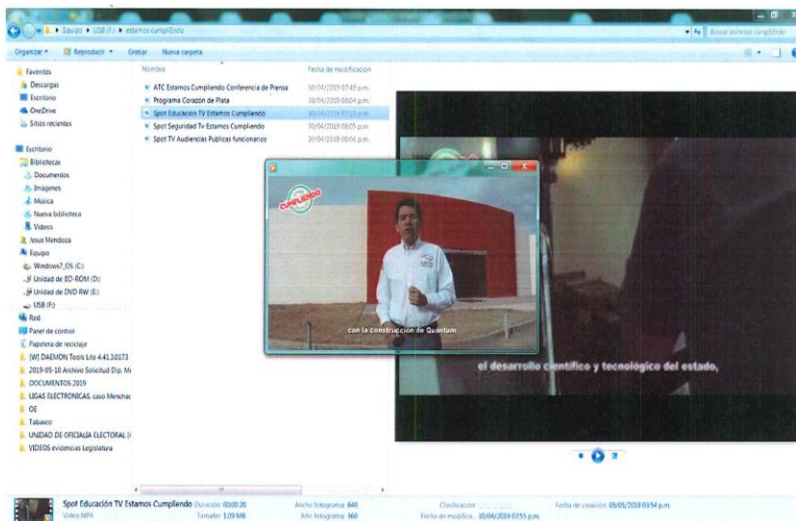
Equipo ▸ USB (F:) ▸ estamos cumpliendo

Buscar estamos cumpliendo

Organizar ▾ Reproducir ▾ Grabar Nueva carpeta

Favoritos
Descargas
Escritorio
OneDrive
Sitios recientes

Escritorio
Bibliotecas
Documentos
Imágenes
Música
Nueva biblioteca
Videos
Jesus Mendoza
Equipo
Windows7_OS (C:)
Unidad de BD-ROM (D:)
Unidad de DVD RW (E:)
USB (F:)
Red
Panel de control
Papelera de reciclaje
[W] DAEMON Tools Lite 4.41.3.0173
2019-05-10 Archivo Solicitud Dip. M
DOCUMENTOS 2019
LIGAS ELECTRONICAS, caso Menchac
OE
Tabasco
UNIDAD DE OFICIALIA ELECTORAL (
VIDEOS evidencias Legislatura

| Nombre | Fecha de modificación |
|---|---|
| ATC Estamos Cumpliendo Conferencia de Prensa | 30/04/2019 07:49 p.m. |
| Programa Corazón de Plata | 30/04/2019 08:04 p.m. |
| Spot Educacion TV Estamos Cumpliendo | 30/04/2019 07:55 p.m. |
| Spot Seguridad Tv Estamos Cumpliendo | 30/04/2019 08:05 p.m. |
| Spot TV Audiencias Publicas funcionarios | 30/04/2019 08:06 p.m. |

CUMPLIENDO

con la construcción de Quantum

el desarrollo científico y tecnológico del estado,

Spot Educación TV Estamos Cumpliendo Duración: 00:00:20
Video MP4 Tamaño: 5.09 MB
Ancho fotograma: 640
Alto fotograma: 360
Clasificación: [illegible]
Fecha de modifica... 30/04/2019 07:55 p.m.
Fecha de creación: 05/05/2019 03:54 p.m.